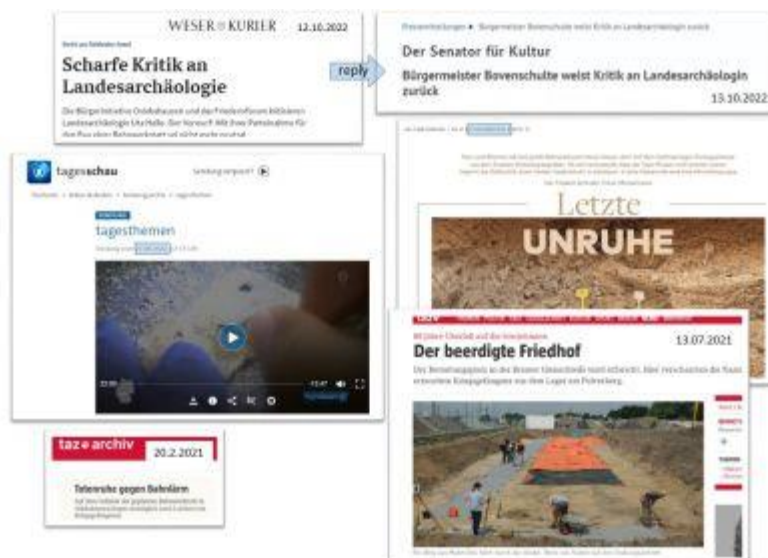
WESER KURIER 12.10.2022

Scharfe Kritik an Landesarchäologie

reply

Der Senator für Kultur

Bürgermeister Bovenschulte weist Kritik an Landesarchäologin zurück

13.10.2022

tagesschau

tagesthemen

Letzte

UNRUHE

Der beerdigte Friedhof

13.07.2021

taz archiv 20.2.2021

Totenruhe gegen Bahnlärm